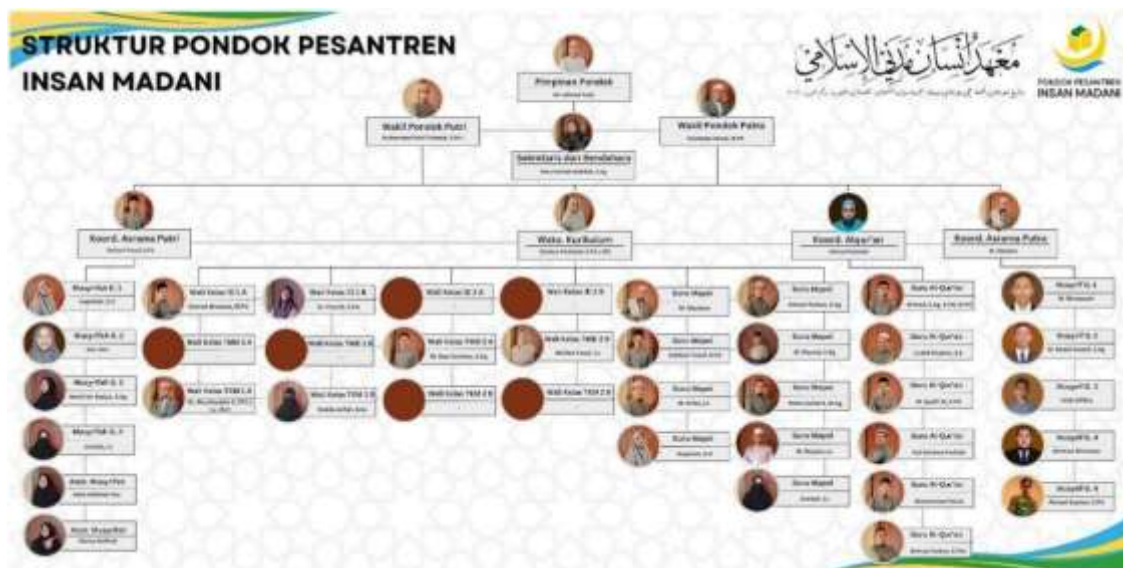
STRUKTUR PONDOK PESANTREN INSAN MADANI

معهد إنسان مدني الإسلامي

PONDOK PESANTREN INSAN MADANI

Pimpinan Pondok
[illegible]

Wakil Pondok Putri
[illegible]

Wakil Pondok Putra
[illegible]

Sekretaris dan Bendahara
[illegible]

Koord. Asrama Putri
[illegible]

Waka. Kurikulum
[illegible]

Koord. Alqur'an
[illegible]

Koord. Asrama Putra
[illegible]

Musyrifah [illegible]
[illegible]

Musyrifah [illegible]
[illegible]

Musyrifah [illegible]
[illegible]

Musyrifah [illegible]
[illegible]

Kepala Musyrifah
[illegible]

Wakil Musyrifah
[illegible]

Wali Kelas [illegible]
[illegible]

Wali Kelas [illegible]
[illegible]

Wali Kelas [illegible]

Wali Kelas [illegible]

Wali Kelas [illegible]

Wali Kelas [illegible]
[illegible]

Wali Kelas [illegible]
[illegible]

Wali Kelas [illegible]

Wali Kelas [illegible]

Wali Kelas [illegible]
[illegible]

Wali Kelas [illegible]

Guru Mapel
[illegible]

Guru Mapel
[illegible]

Guru Mapel
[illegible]

Guru Mapel
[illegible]

Guru Mapel
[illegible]

Guru Mapel
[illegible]

Guru Mapel
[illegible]

Guru Mapel
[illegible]

Guru Mapel
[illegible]

Guru Al-Qur'an
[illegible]

Guru Al-Qur'an
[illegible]

Guru Al-Qur'an
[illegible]

Guru Al-Qur'an
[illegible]

Guru Al-Qur'an
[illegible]

Guru Al-Qur'an
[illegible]

Musyrif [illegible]
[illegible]

Musyrif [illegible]
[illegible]

Musyrif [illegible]
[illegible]

Musyrif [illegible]
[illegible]

Musyrif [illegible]
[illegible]